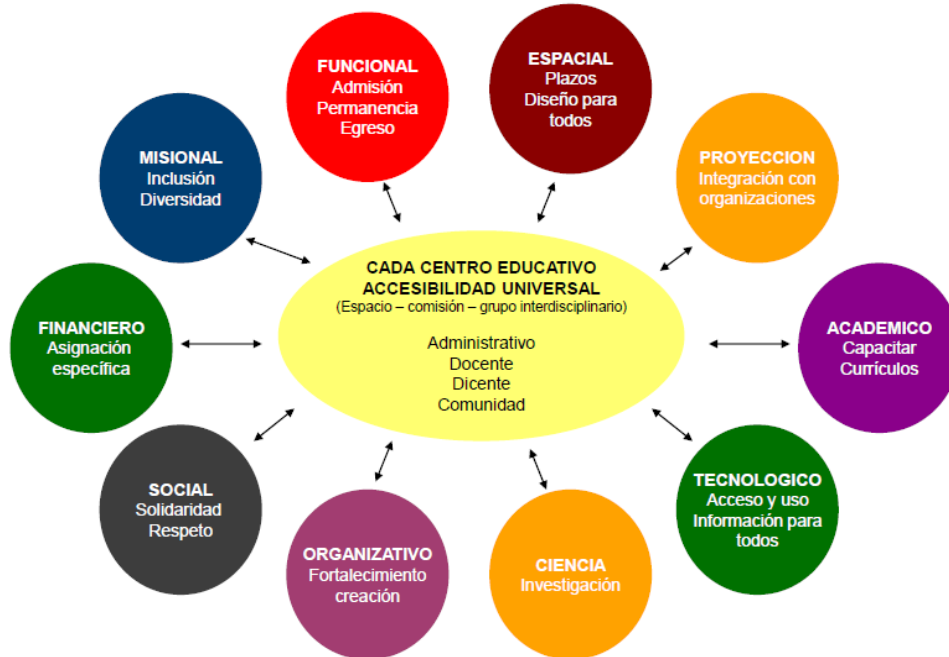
FUNCIONAL
Admisión
Permanencia
Egreso

ESPACIAL
Plazos
Diseño para todos

MISIONAL
Inclusión
Diversidad

PROYECCION
Integración con organizaciones

CADA CENTRO EDUCATIVO
ACCESIBILIDAD UNIVERSAL
(Espacio – comisión – grupo interdisciplinario)

Administrativo
Docente
Dicente
Comunidad

FINANCIERO
Asignación específica

ACADEMICO
Capacitar
Currículos

SOCIAL
Solidaridad
Respeto

TECNOLOGICO
Acceso y uso
Información para todos

ORGANIZATIVO
Fortalecimiento
creación

CIENCIA
Investigación